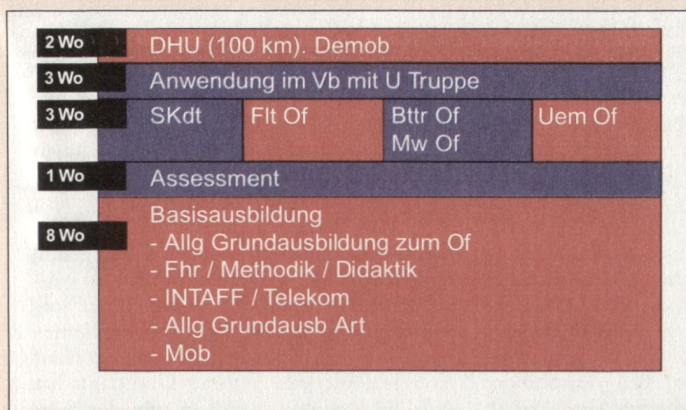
2 Wo DHU (100 km). Demob

3 Wo Anwendung im Vb mit U Truppe

3 Wo

| SKdt | Flt Of | Bttr Of Mw Of | Uem Of |
|---|---|---|---|

1 Wo Assessment

8 Wo

Basisausbildung
- Allg Grundausbildung zum Of
- Fhr / Methodik / Didaktik
- INTAFF / Telekom
- Allg Grundausb Art
- Mob